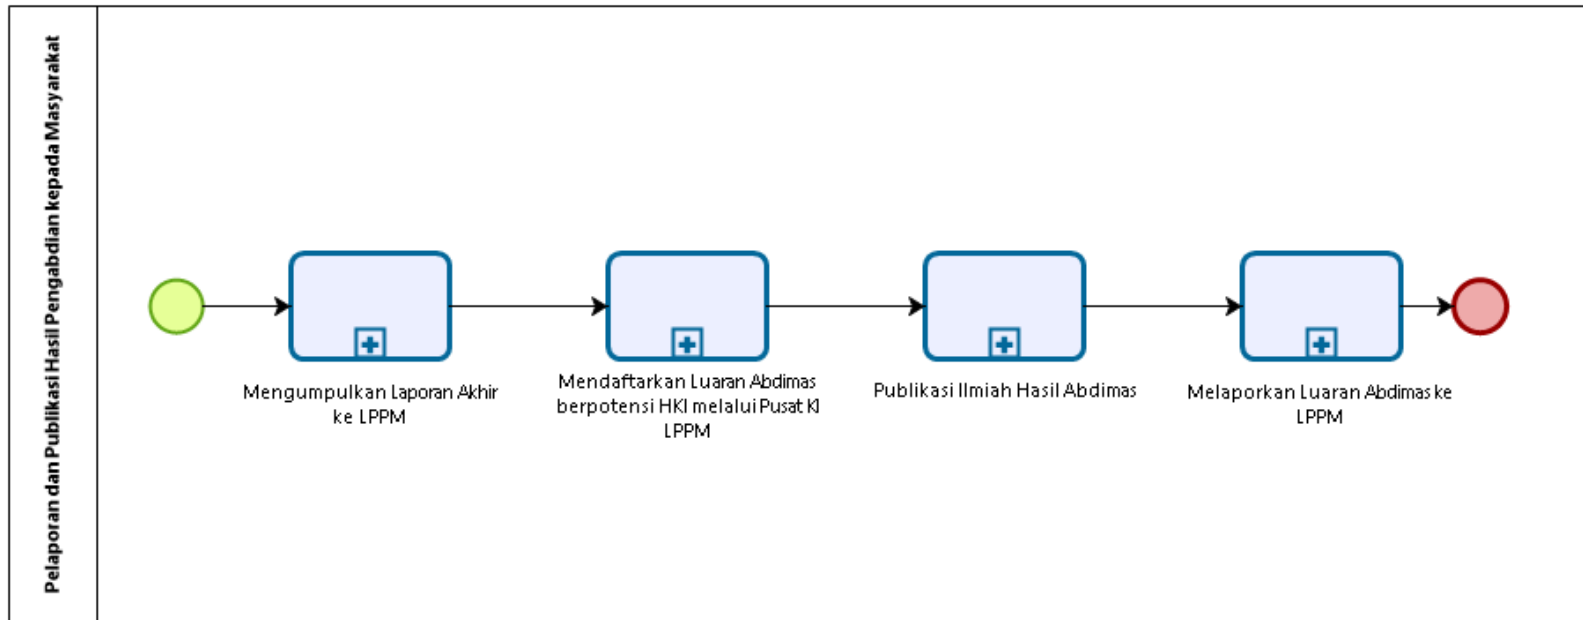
Pelaporan dan Publikasi Hasil Pengabdian kepada Masyarakat

Mengumpulkan Laporan Akhir ke LPPM

Mendaftarkan Luaran Abdimas berpotensi HKI melalui Pusat KI LPPM

Publikasi Ilmiah Hasil Abdimas

Melaporkan Luaran Abdimas ke LPPM